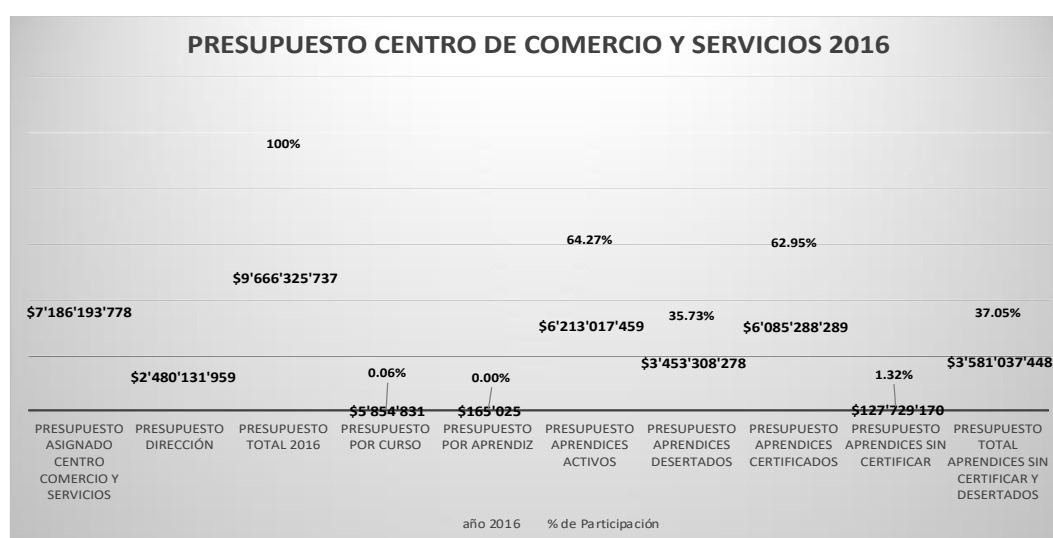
PRESUPUESTO CENTRO DE COMERCIO Y SERVICIOS 2016

100%

64.27%

62.95%

$9'666'325'737

$7'186'193'778

$6'213'017'459

35.73%

$6'085'288'289

37.05%

$2'480'131'959

$3'453'308'278

$3'581'037'448

0.06%

0.00%

1.32%

$5'854'831

$165'025

$127'729'170

PRESUPUESTO ASIGNADO CENTRO COMERCIO Y SERVICIOS

PRESUPUESTO DIRECCIÓN

PRESUPUESTO TOTAL 2016

PRESUPUESTO POR CURSO

PRESUPUESTO POR APRENDIZ

PRESUPUESTO APRENDICES ACTIVOS

PRESUPUESTO APRENDICES DESERTADOS

PRESUPUESTO APRENDICES CERTIFICADOS

PRESUPUESTO APRENDICES SIN CERTIFICAR

PRESUPUESTO TOTAL APRENDICES SIN CERTIFICAR Y DESERTADOS

año 2016 % de Participación